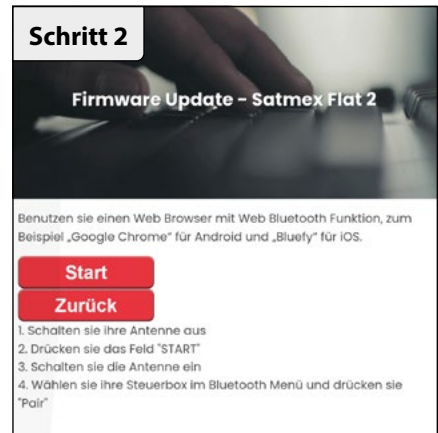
Schritt 2

Firmware Update - Satmex Flat 2

Benutzen sie einen Web Browser mit Web Bluetooth Funktion, zum Beispiel „Google Chrome" für Android und „Bluefy" für iOS.

Start

Zurück

1. Schalten sie ihre Antenne aus
2. Drücken sie das Feld "START"
3. Schalten sie die Antenne ein
4. Wählen sie ihre Steuerbox im Bluetooth Menü und drücken sie "Pair"